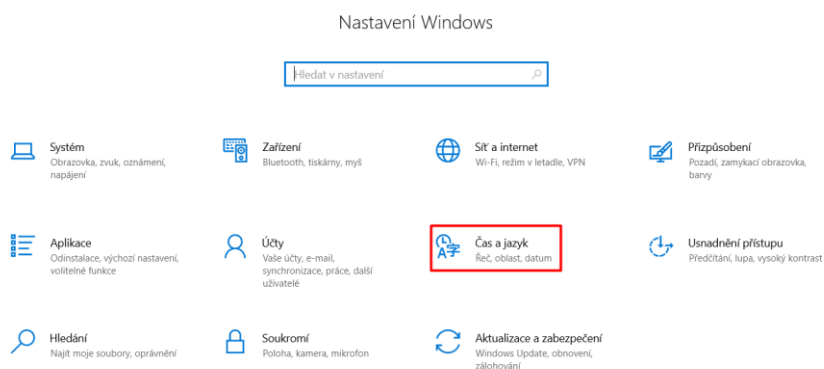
Nastavení Windows

Hledat v nastavení

Systém
Obrazovka, zvuk, oznámení, napájení

Zařízení
Bluetooth, tiskárny, myš

Síť a internet
Wi-Fi, režim v letadle, VPN

Přizpůsobení
Pozadí, zamykací obrazovka, barvy

Aplikace
Odinstalace, výchozí nastavení, volitelné funkce

Účty
Vaše účty, e-mail, synchronizace, práce, další uživatelé

Čas a jazyk
Řeč, oblast, datum

Usnadnění přístupu
Předčítání, lupa, vysoký kontrast

Hledání
Najít moje soubory, oprávnění

Soukromí
Poloha, kamera, mikrofon

Aktualizace a zabezpečení
Windows Update, obnovení, zálohování